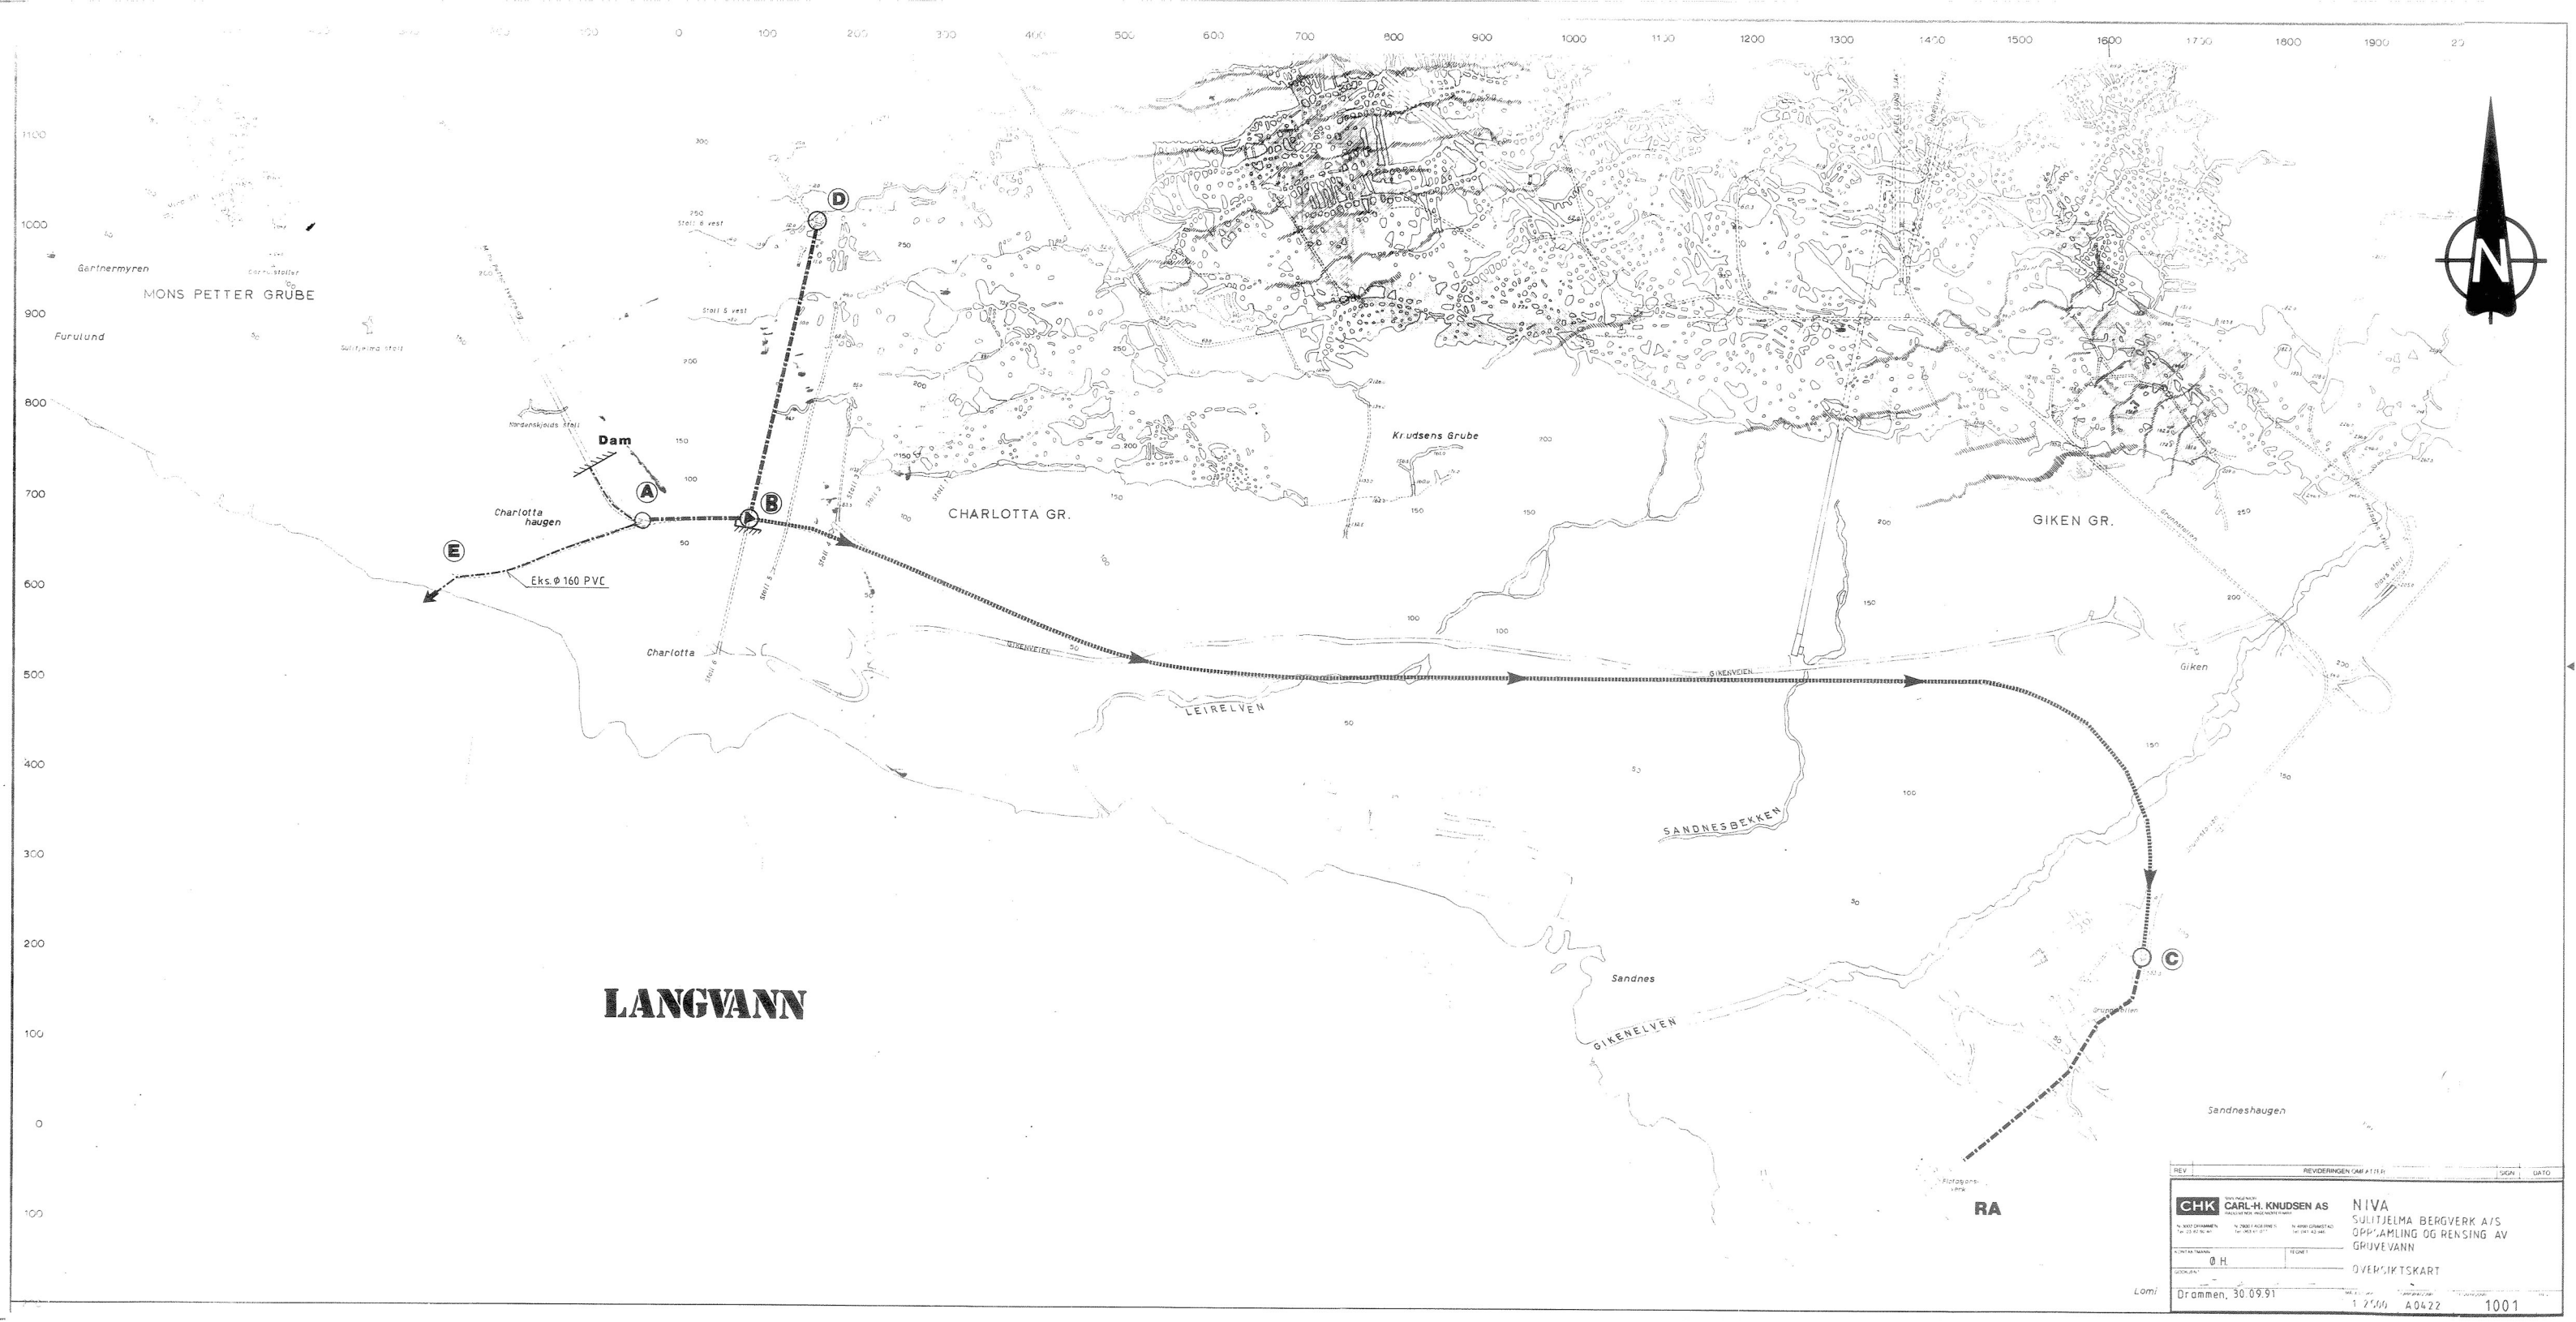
100 0 100 200 300 400 500 600 700 800 900 1000 1100 1200 1300 1400 1500 1600 1700 1800 1900

1100
1000
900
800
700
600
500
400
300
200
100
0
100

N

Gartnermyren
MONS PETTER GRUBE
Furulund
Sulitjelma Stoll
Nordenskjolds Stoll
Dam
Stoll 6 vest
Stoll 5 vest
D
A
B
E
Charlotta haugen
Eks.Ø 160 PVC
Charlotta
CHARLOTTA GR.
Knudsens Grube
GIKEN GR.
GIKENVEIEN
LEIRELVEN
SANDNESBEKKEN
Giken
C
Sandnes
GIKENELVEN
Sandneshaugen
LANGVANN
RA

REV | REVIDERINGEN OMFATTER | SIGN | DATO

CHK CARL-H. KNUDSEN AS
NIVA
SULITJELMA BERGVERK A/S
OPPSAMLING OG RENSING AV
GRUVEVANN
Ø.H.
OVERSIKTSKART
Drammen, 30.09.91
1:2500 A0422 1001